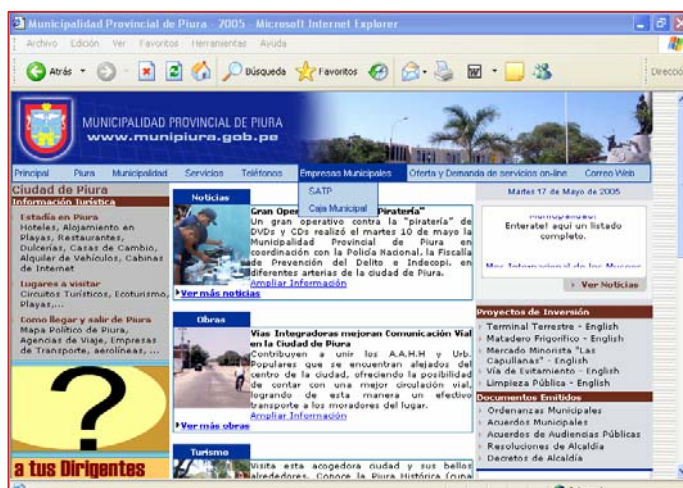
Municipalidad Provincial de Piura - 2005 - Microsoft Internet Explorer

Archivo Edición Ver Favoritos Herramientas Ayuda

Atrás Búsqueda Favoritos Direcció

MUNICIPALIDAD PROVINCIAL DE PIURA
www.munipiura.gob.pe

Principal Piura Municipalidad Servicios Teléfonos Empresas Municipales Oferta y Demanda de servicios on-line Correo Web

SATP
Caja Municipal

Ciudad de Piura
Información Turística

Estadía en Piura
Hoteles, Alojamiento en Playas, Restaurantes, Dulcerías, Casas de Cambio, Alquiler de Vehículos, Cabinas de Internet

Lugares a visitar
Circuitos Turísticos, Ecoturismo, Playas,...

Como llegar y salir de Piura
Mapa Político de Piura, Agencias de Viaje, Empresas de Transporte, aerolíneas, ...

a tus Dirigentes

Noticias

Gran Ope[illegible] "Piratería"
Un gran operativo contra la "piratería" de DVDs y CDs realizó el martes 10 de mayo la Municipalidad Provincial de Piura en coordinación con la Policía Nacional, la Fiscalía de Prevención del Delito e Indecopi, en diferentes arterias de la ciudad de Piura.
Ampliar Información

Ver más noticias

Obras

Vías Integradoras mejoran Comunicación Vial en la Ciudad de Piura
Contribuyen a unir los A.A.H.H y Urb. Populares que se encuentran alejados del centro de la ciudad, ofreciendo la posibilidad de contar con una mejor circulación vial, logrando de esta manera un efectivo transporte a los moradores del lugar.
Ampliar Información

Ver más obras

Turismo

Visita esta acogedora ciudad y sus bellos alrededores. Conoce la Piura Histórica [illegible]

Martes 17 de Mayo de 2005

Municipalidad
Enterate! aquí un listado completo.

Mes Internacional de los Museos

Ver Noticias

Proyectos de Inversión
Terminal Terrestre - English
Matadero Frigorífico - English
Mercado Minorista "Las Capullanas" - English
Vía de Evitamiento - English
Limpieza Pública - English

Documentos Emitidos
Ordenanzas Municipales
Acuerdos Municipales
Acuerdos de Audiencias Públicas
Resoluciones de Alcaldía
Decretos de Alcaldía